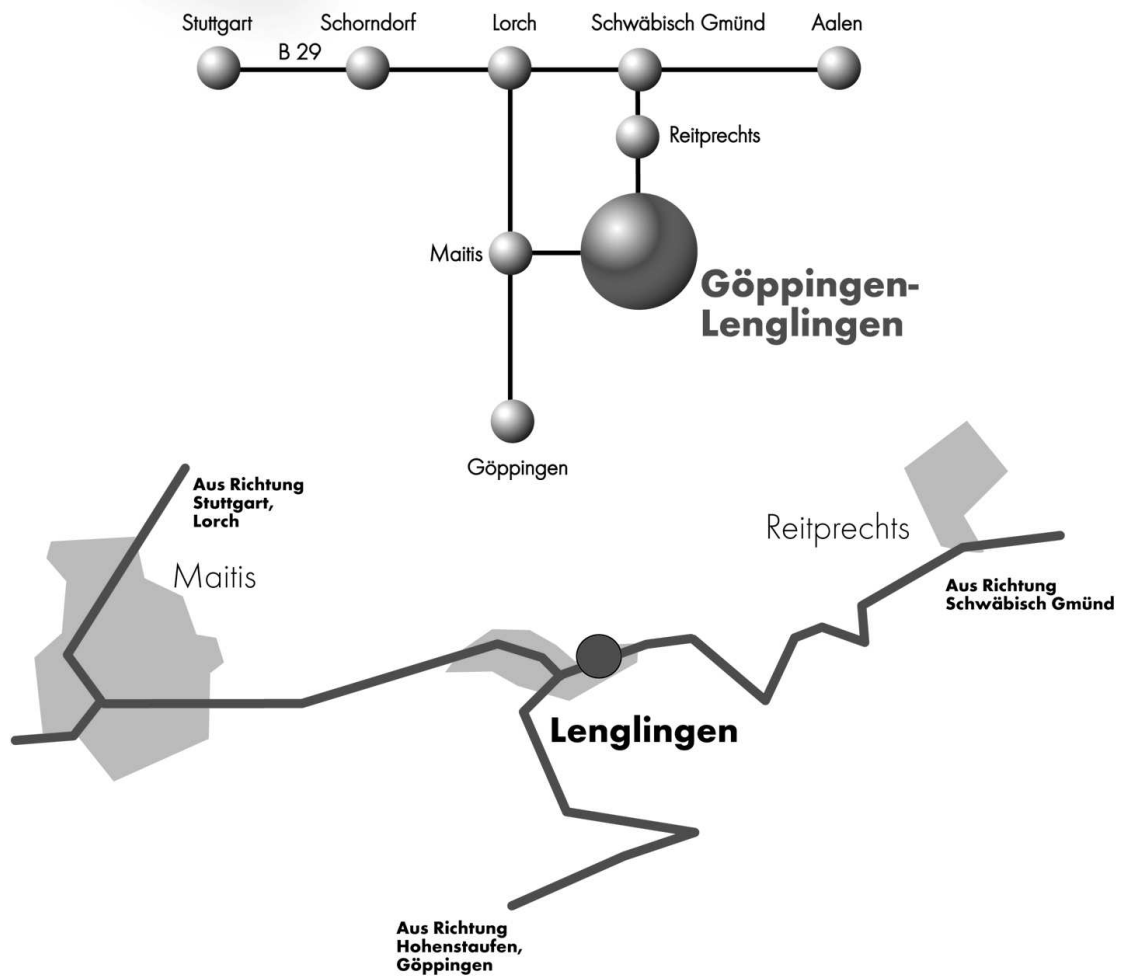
Stuttgart
B 29
Schorndorf
Lorch
Schwäbisch Gmünd
Aalen
Reitprechts
Maitis
Göppingen-Lenglingen
Göppingen

Aus Richtung Stuttgart, Lorch
Maitis
Reitprechts
Aus Richtung Schwäbisch Gmünd
Lenglingen
Aus Richtung Hohenstaufen, Göppingen